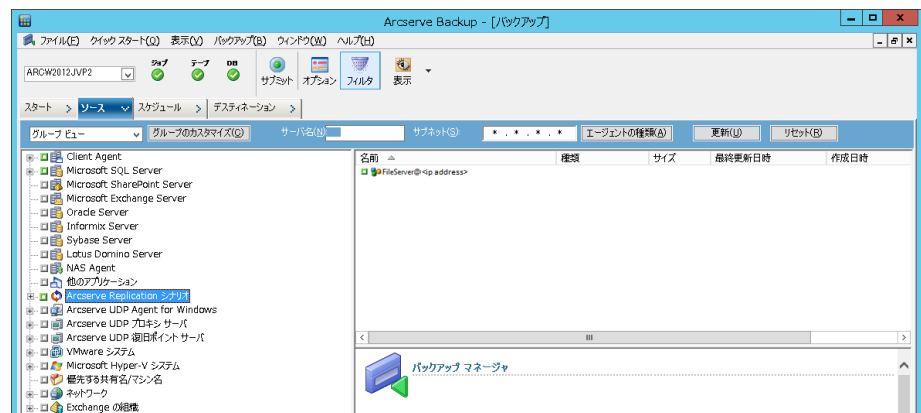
Arcserve Backup - [バックアップ]

ファイル(F) クイック スタート(Q) 表示(V) バックアップ(B) ウィンドウ(W) ヘルプ(H)

ARCW2012JVP2

ジョブ テープ DB

サブミット オプション フィルタ 表示

スタート > ソース スケジュール > デスティネーション >

グループ ビュー グループのカスタマイズ(C) サーバ名(N) サブネット(S) *.*.*.* エージェントの種類(A) 更新(U) リセット(R)

Client Agent
Microsoft SQL Server
Microsoft SharePoint Server
Microsoft Exchange Server
Oracle Server
Informix Server
Sybase Server
Lotus Domino Server
NAS Agent
他のアプリケーション
Arcserve Replication シナリオ
Arcserve UDP Agent for Windows
Arcserve UDP プロキシ サーバ
Arcserve UDP 復旧ポイント サーバ
VMware システム
Microsoft Hyper-V システム
優先する共有名/マシン名
ネットワーク
Exchange の組織

| 名前 | 種類 | サイズ | 最終更新日時 | 作成日時 |
|---|---|---|---|---|
| FileServer@<ip address> | | | | |

バックアップ マネージャ